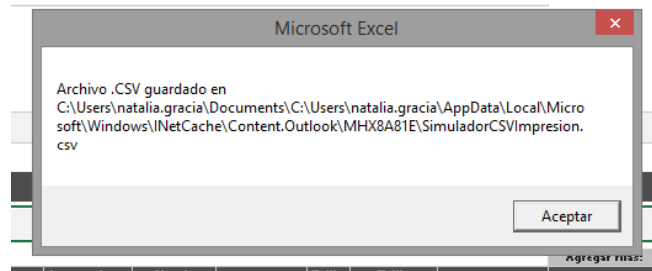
Microsoft Excel

Archivo .CSV guardado en C:\Users\natalia.gracia\Documents\C:\Users\natalia.gracia\AppData\Local\Microsoft\Windows\INetCache\Content.Outlook\MHX8A81E\SimuladorCSVImpresion.csv

Aceptar

Agregar filas: